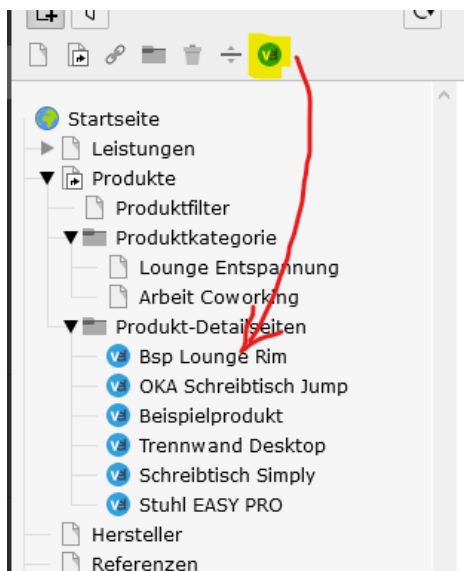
Startseite
Leistungen
Produkte
Produktfilter
Produktkategorie
Lounge Entspannung
Arbeit Coworking
Produkt-Detailseiten
Bsp Lounge Rim
OKA Schreibtisch Jump
Beispielprodukt
Trennwand Desktop
Schreibtisch Simply
Stuhl EASY PRO
Hersteller
Referenzen